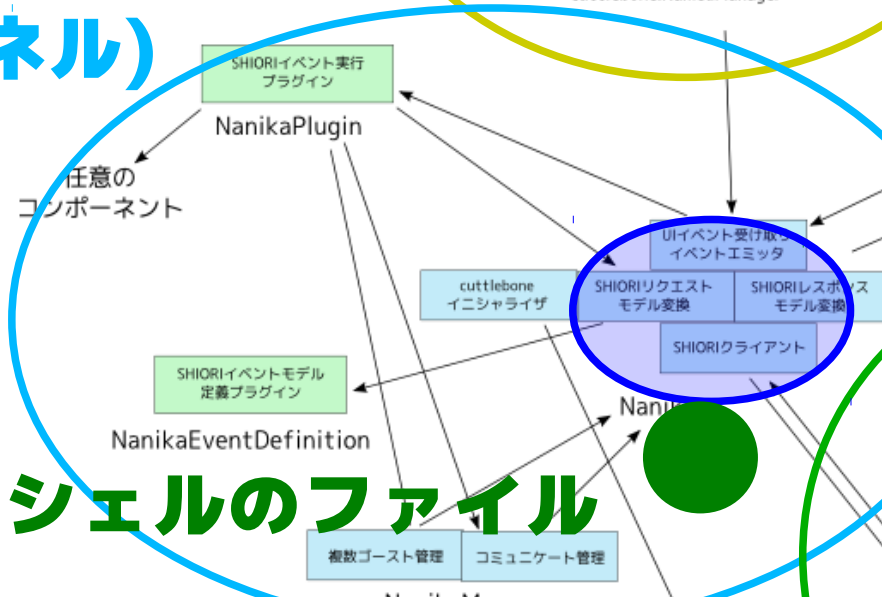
ネル)

SHIORIイベント実行
プラグイン

NanikaPlugin

任意の
コンポーネント

UIイベント受け取り
イベントエミッタ

cuttlebone
イニシャライザ

SHIORIリクエスト
モデル変換

SHIORIレスポンス
モデル変換

SHIORIクライアント

SHIORIイベントモデル
定義プラグイン

NanikaEventDefinition

Nanika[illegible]

シェルのファイル

複数ゴースト管理

コミュニケート管理

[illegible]